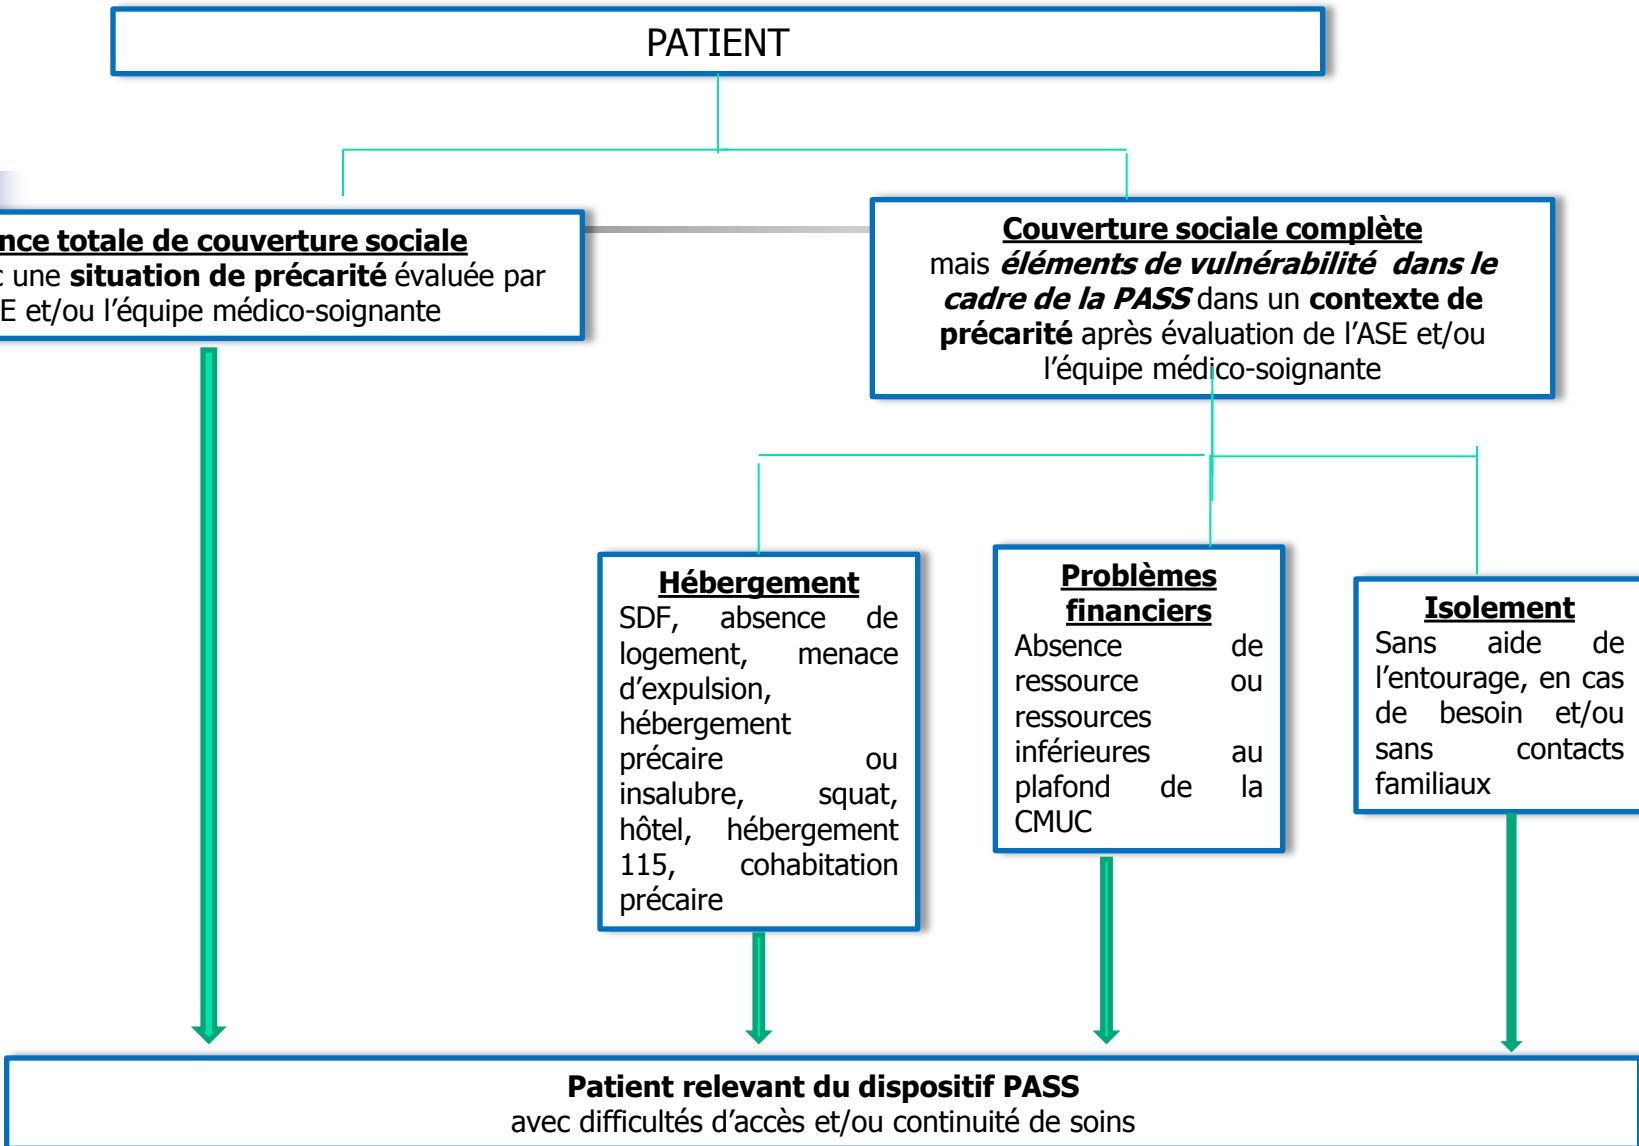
PATIENT

nce totale de couverture sociale
: une **situation de précarité** évaluée par
E et/ou l'équipe médico-soignante

**Couverture sociale complète**
mais ***éléments de vulnérabilité dans le cadre de la PASS*** dans un **contexte de précarité** après évaluation de l'ASE et/ou l'équipe médico-soignante

**Hébergement**
SDF, absence de logement, menace d'expulsion, hébergement précaire ou insalubre, squat, hôtel, hébergement 115, cohabitation précaire

**Problèmes financiers**
Absence de ressource ou ressources inférieures au plafond de la CMUC

**Isolement**
Sans aide de l'entourage, en cas de besoin et/ou sans contacts familiaux

**Patient relevant du dispositif PASS**
avec difficultés d'accès et/ou continuité de soins